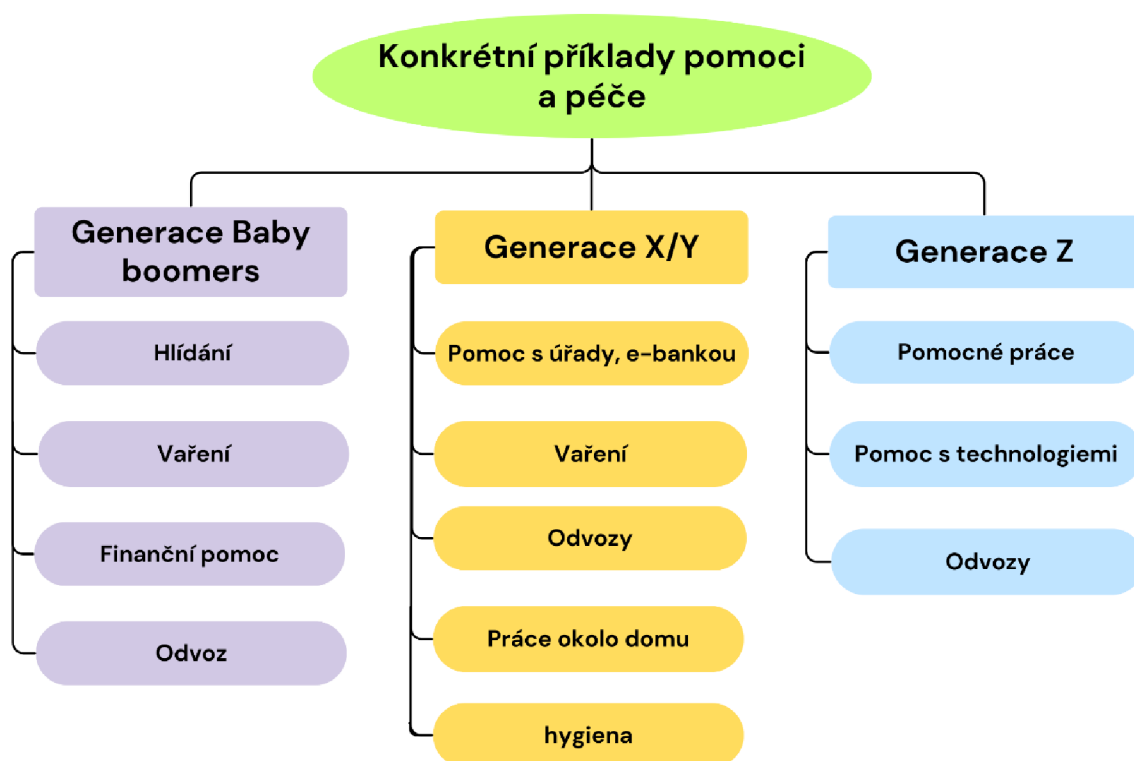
Konkrétní příklady pomoci a péče

Generace Baby boomers

Hlídání

Vaření

Finanční pomoc

Odvoz

Generace X/Y

Pomoc s úřady, e-bankou

Vaření

Odvozy

Práce okolo domu

hygiena

Generace Z

Pomocné práce

Pomoc s technologiemi

Odvozy